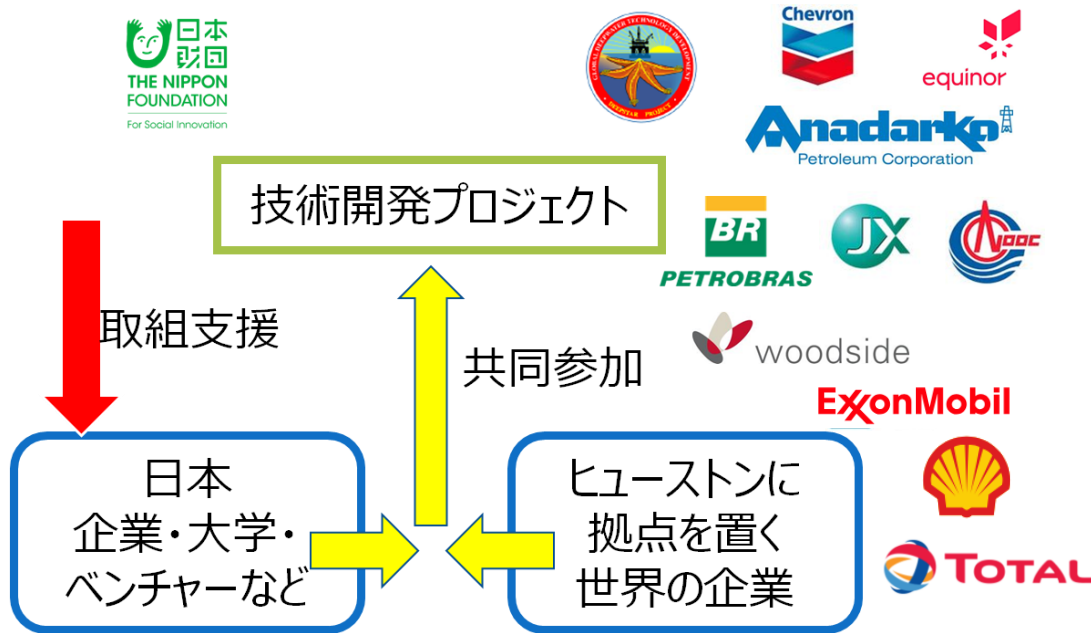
日本財団
THE NIPPON FOUNDATION
For Social Innovation

GLOBAL DEEPWATER TECHNOLOGY DEVELOPMENT
DEEPSTAR PROJECT

Chevron

equinor

Anadarko
Petroleum Corporation

技術開発プロジェクト

BR
PETROBRAS

JX

CNOOC

取組支援

woodside

共同参加

ExxonMobil

日本
企業・大学・
ベンチャーなど

ヒューストンに
拠点を置く
世界の企業

TOTAL